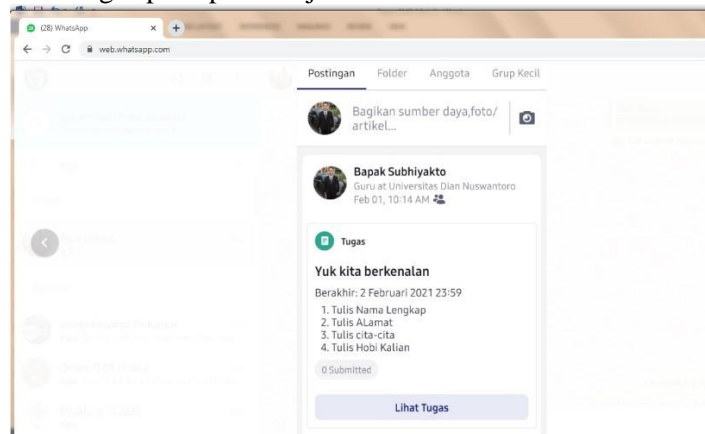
(28) WhatsApp
web.whatsapp.com

Postingan Folder Anggota Grup Kecil

Bagikan sumber daya,foto/ artikel...

Bapak Subhiyakto
Guru at Universitas Dian Nuswantoro
Feb 01, 10:14 AM

Tugas

Yuk kita berkenalan

Berakhir: 2 Februari 2021 23:59

1. Tulis Nama Lengkap
2. Tulis ALamat
3. Tulis cita-cita
4. Tulis Hobi Kalian

0 Submitted

Lihat Tugas